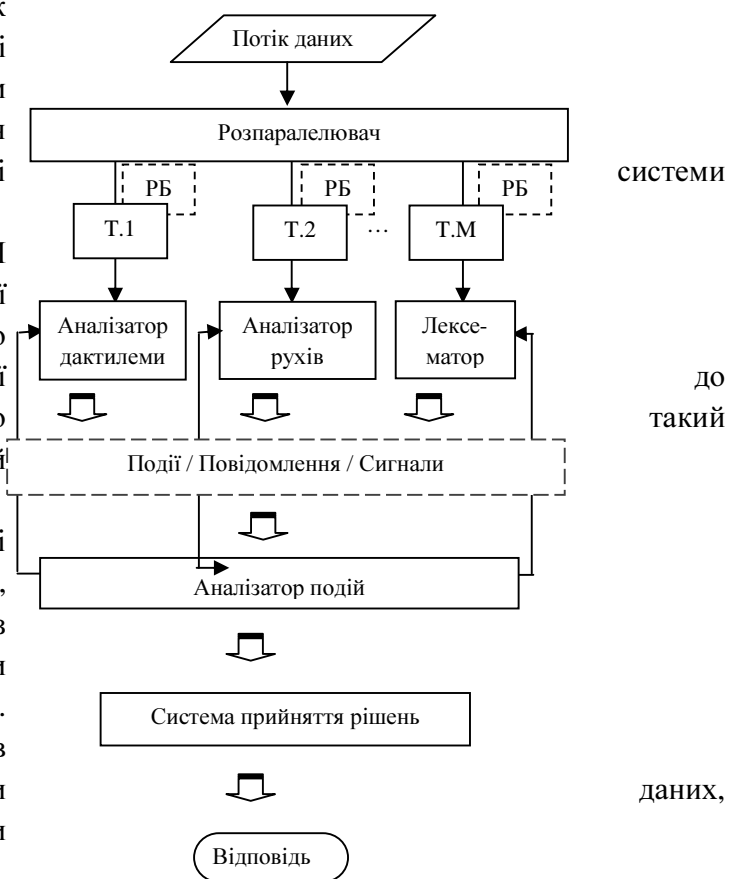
Потік даних

Розпаралелювач

РБ

РБ

РБ

системи

Т.1

Т.2

…

Т.М

Аналізатор дактилеми

Аналізатор рухів

Лексематор

до

такий

Події / Повідомлення / Сигнали

Аналізатор подій

Система прийняття рішень

даних,

Відповідь